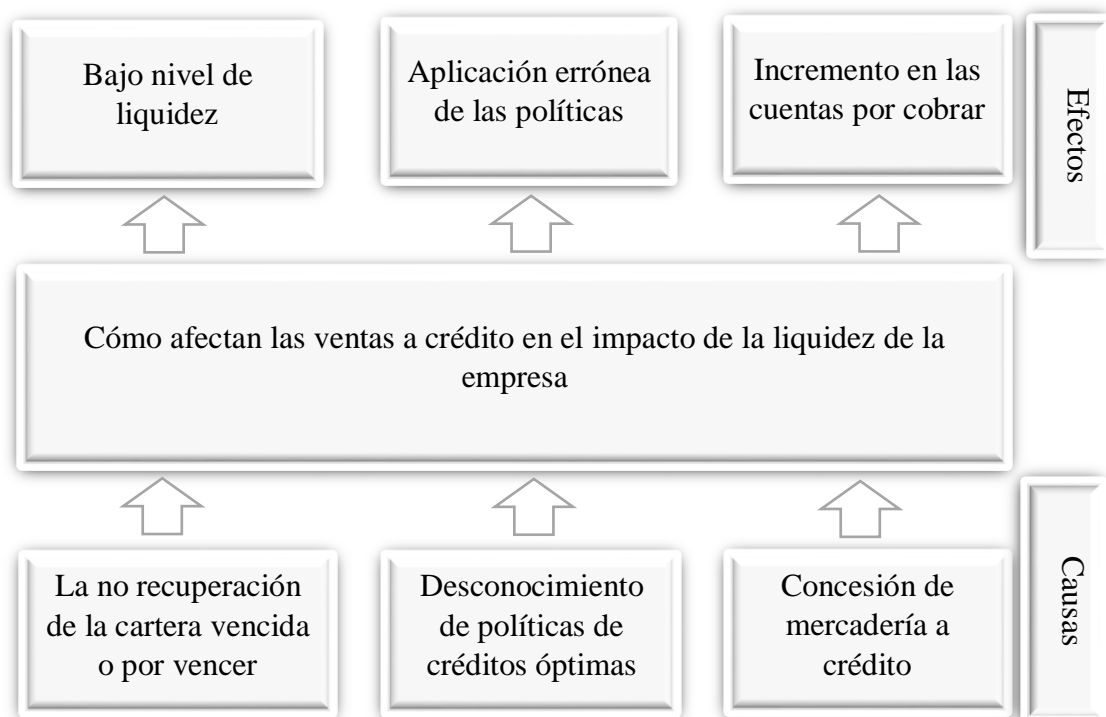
Bajo nivel de liquidez

Aplicación errónea de las políticas

Incremento en las cuentas por cobrar

Efectos

Cómo afectan las ventas a crédito en el impacto de la liquidez de la empresa

La no recuperación de la cartera vencida o por vencer

Desconocimiento de políticas de créditos óptimas

Concesión de mercadería a crédito

Causas